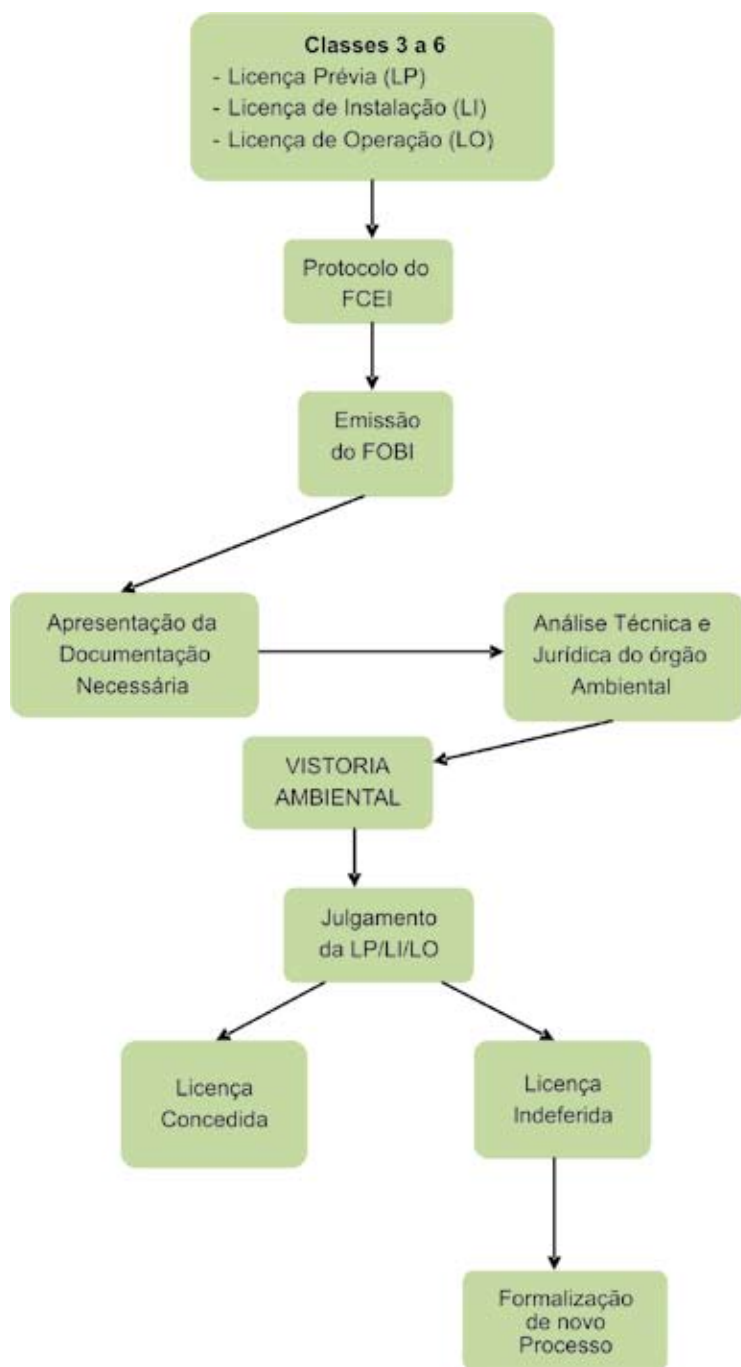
Classes 3 a 6
- Licença Prévia (LP)
- Licença de Instalação (LI)
- Licença de Operação (LO)

Protocolo do FCEI

Emissão do FOBI

Apresentação da Documentação Necessária

Análise Técnica e Jurídica do órgão Ambiental

VISTORIA AMBIENTAL

Julgamento da LP/LI/LO

Licença Concedida

Licença Indeferida

Formalização de novo Processo